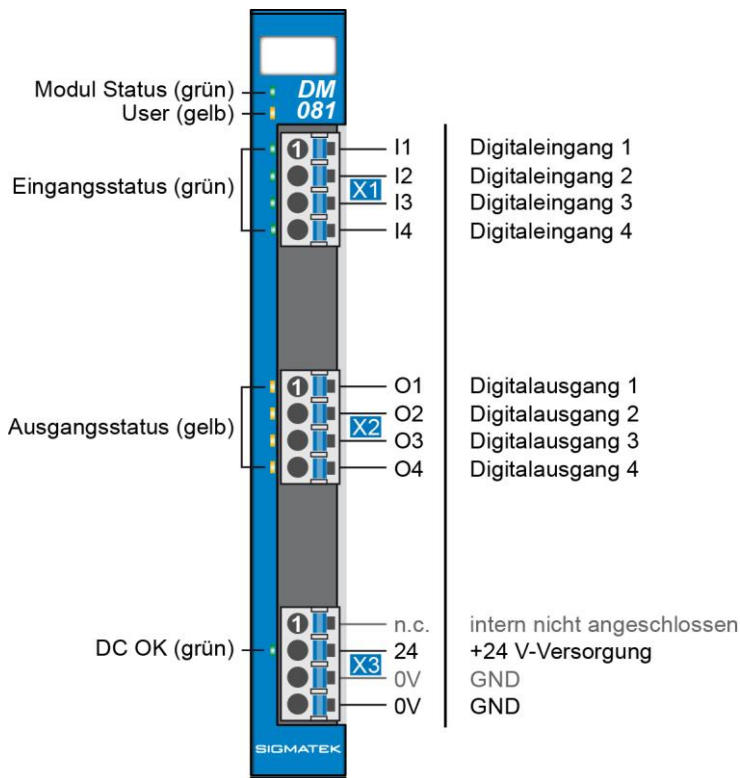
Modul Status (grün)
User (gelb)
DM
081

Eingangsstatus (grün)
1
X1
I1 Digitaleingang 1
I2 Digitaleingang 2
I3 Digitaleingang 3
I4 Digitaleingang 4

Ausgangsstatus (gelb)
1
X2
O1 Digitalausgang 1
O2 Digitalausgang 2
O3 Digitalausgang 3
O4 Digitalausgang 4

DC OK (grün)
1
X3
n.c. intern nicht angeschlossen
24 +24 V-Versorgung
0V GND
0V GND

SIGMATEK